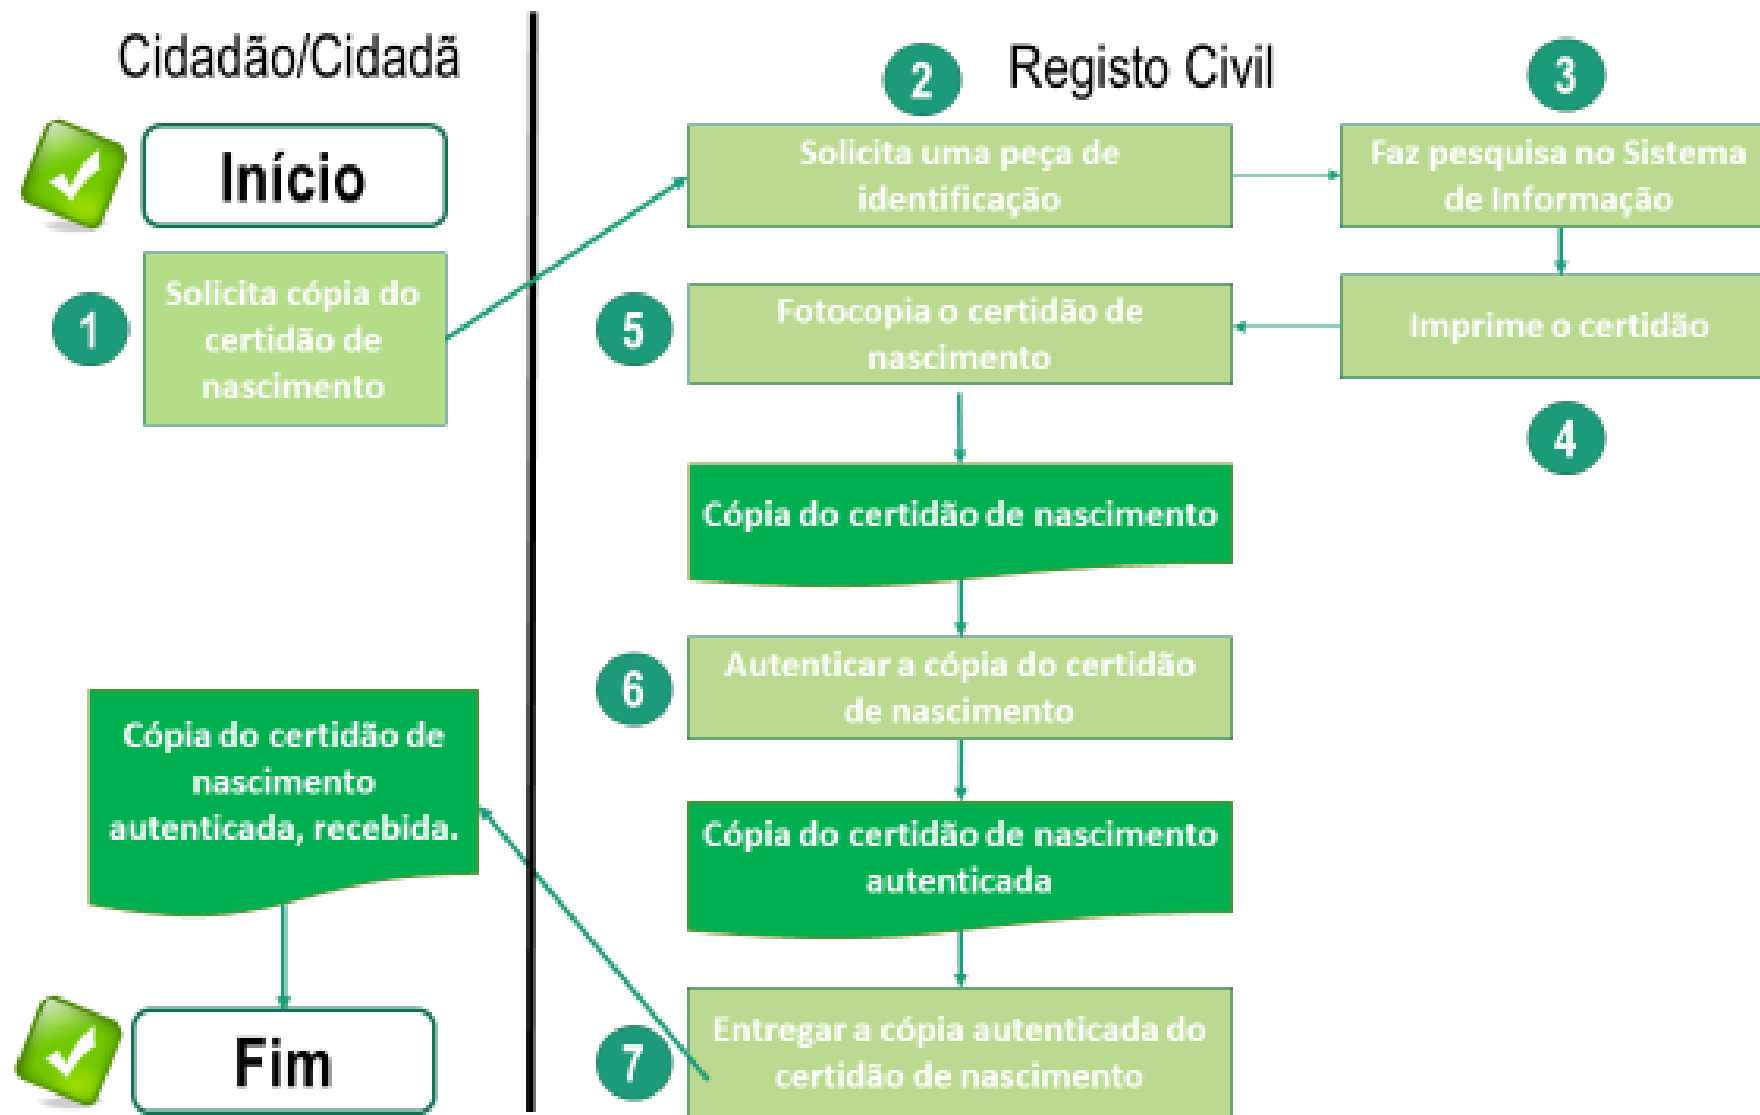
Cidadão/Cidadã

Início

1

Solicita cópia do certidão de nascimento

2

Registo Civil

3

Solicita uma peça de identificação

Faz pesquisa no Sistema de Informação

5

Fotocopia o certidão de nascimento

Imprime o certidão

4

Cópia do certidão de nascimento

6

Autenticar a cópia do certidão de nascimento

Cópia do certidão de nascimento autenticada

Cópia do certidão de nascimento autenticada, recebida.

7

Entregar a cópia autenticada do certidão de nascimento

Fim